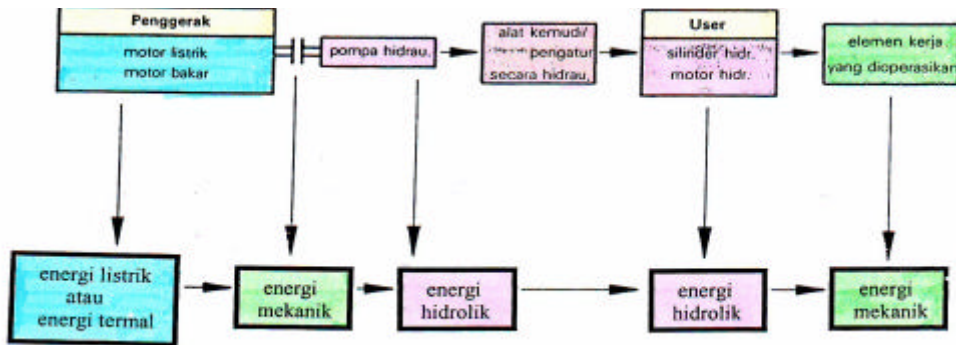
Penggerak
motor listrik
motor bakar

pompa hidrau.

alat kemudi/
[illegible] pengatur
secara hidrau.

User
silinder hidr.
motor hidr.

elemen kerja
yang dioperasikan

energi listrik
atau
energi termal

energi
mekanik

energi
hidrolik

energi
hidrolik

energi
mekanik